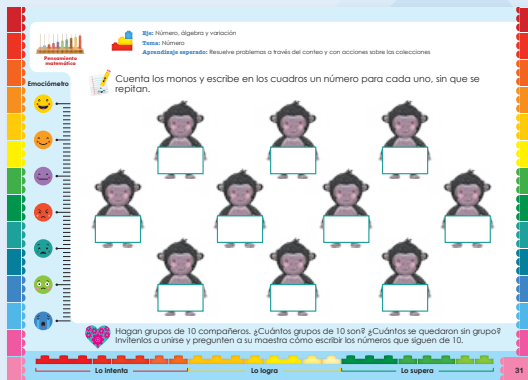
Pensamiento matemático

Eje: Número, álgebra y variación
Tema: Número
Aprendizaje esperado: Resuelve problemas a través del conteo y con acciones sobre las colecciones

Emociómetro

Cuenta los monos y escribe en los cuadros un número para cada uno, sin que se repitan.

Hagan grupos de 10 compañeros. ¿Cuántos grupos de 10 son? ¿Cuántos se quedaron sin grupo? Invítenlos a unirse y pregunten a su maestra cómo escribir los números que siguen de 10.

Lo intenta
Lo logro
Lo supero

31